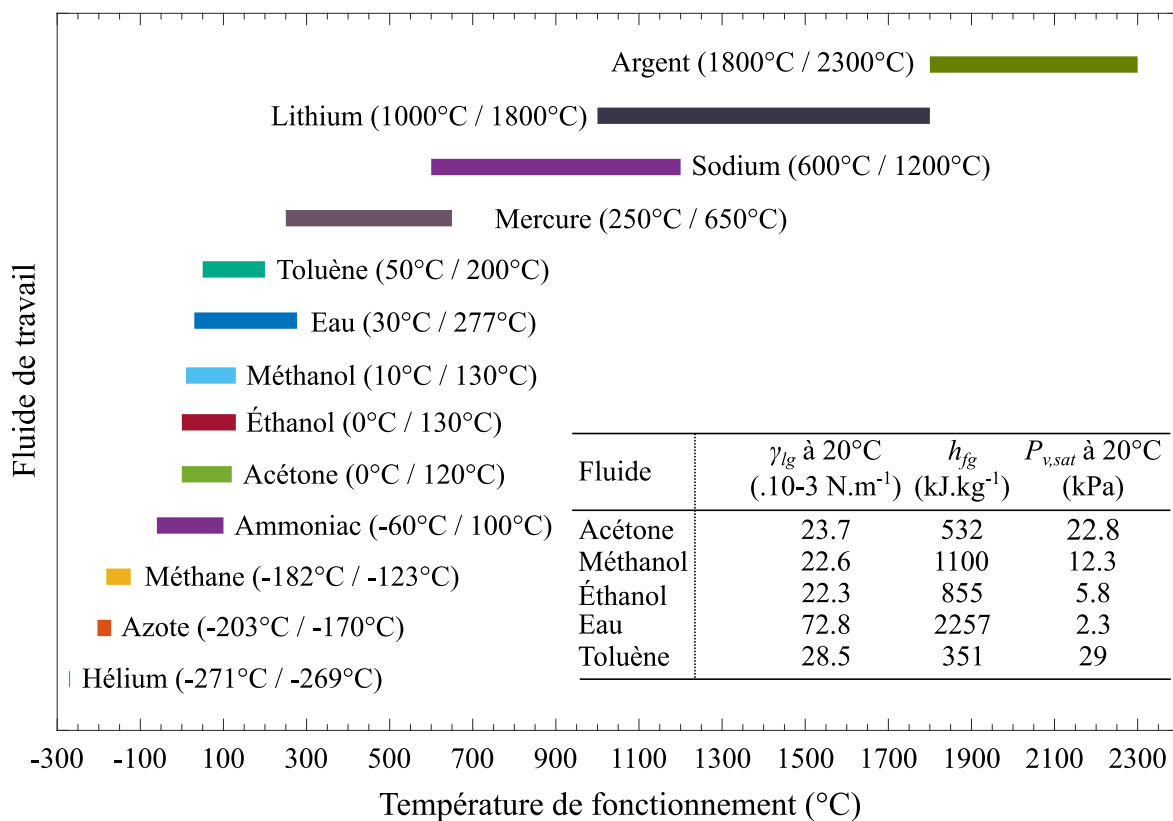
Argent (1800°C / 2300°C)
Lithium (1000°C / 1800°C)
Sodium (600°C / 1200°C)
Mercure (250°C / 650°C)
Toluène (50°C / 200°C)
Eau (30°C / 277°C)
Méthanol (10°C / 130°C)
Éthanol (0°C / 130°C)
Acétone (0°C / 120°C)
Ammoniac (-60°C / 100°C)
Méthane (-182°C / -123°C)
Azote (-203°C / -170°C)
Hélium (-271°C / -269°C)

| Fluide | $\gamma_{lg}$ à 20°C (.10-3 N.m$^{-1}$) | $h_{fg}$ (kJ.kg$^{-1}$) | $P_{v,sat}$ à 20°C (kPa) |
|---|---|---|---|
| Acétone | 23.7 | 532 | 22.8 |
| Méthanol | 22.6 | 1100 | 12.3 |
| Éthanol | 22.3 | 855 | 5.8 |
| Eau | 72.8 | 2257 | 2.3 |
| Toluène | 28.5 | 351 | 29 |

Fluide de travail

-300 -100 100 300 500 700 900 1100 1300 1500 1700 1900 2100 2300

Température de fonctionnement (°C)